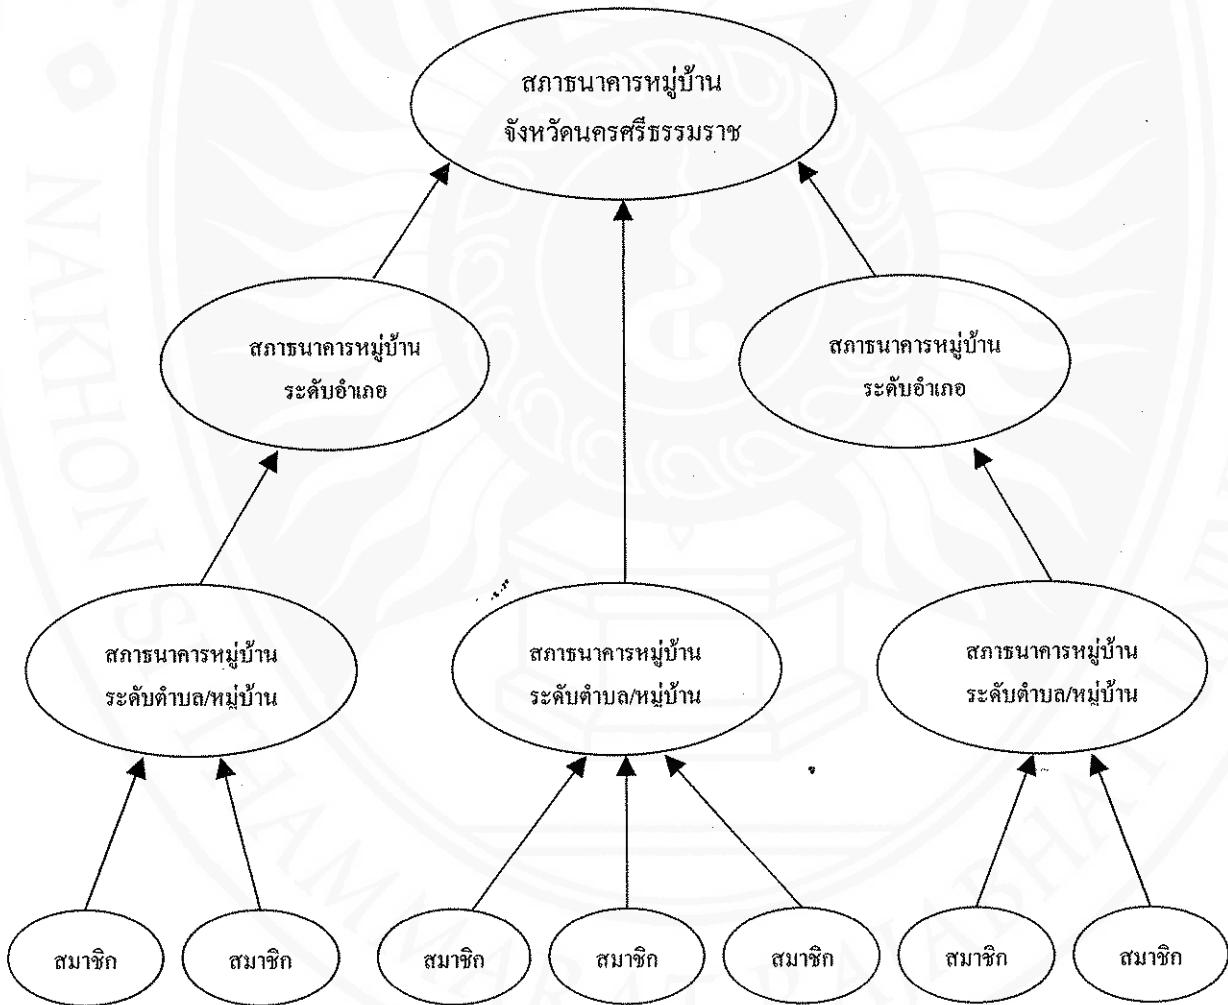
สภาธนาคารหมู่บ้าน
จังหวัดนครศรีธรรมราช

สภาธนาคารหมู่บ้าน
ระดับอำเภอ

สภาธนาคารหมู่บ้าน
ระดับอำเภอ

สภาธนาคารหมู่บ้าน
ระดับตำบล/หมู่บ้าน

สภาธนาคารหมู่บ้าน
ระดับตำบล/หมู่บ้าน

สภาธนาคารหมู่บ้าน
ระดับตำบล/หมู่บ้าน

สมาชิก

สมาชิก

สมาชิก

สมาชิก

สมาชิก

สมาชิก

สมาชิก

NAKHON SI THAMMARAT RAJABHAT